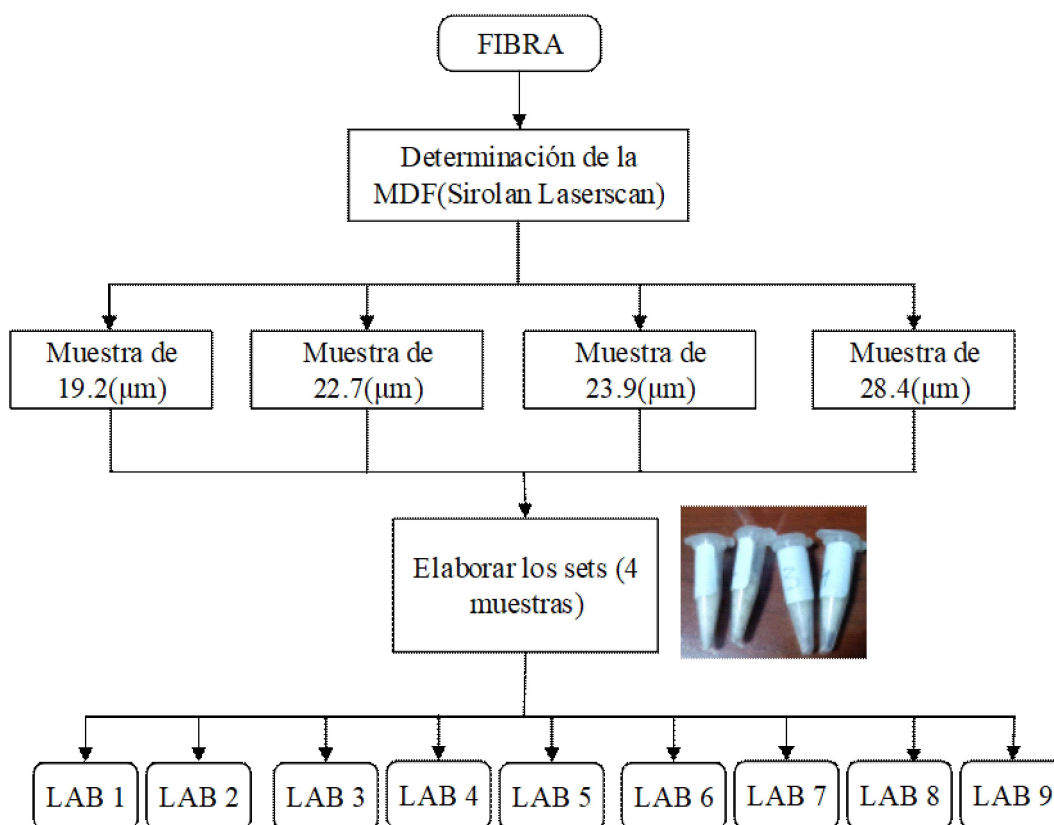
FIBRA

Determinación de la MDF(Sirolan Laserscan)

Muestra de 19.2(μm)

Muestra de 22.7(μm)

Muestra de 23.9(μm)

Muestra de 28.4(μm)

Elaborar los sets (4 muestras)

LAB 1

LAB 2

LAB 3

LAB 4

LAB 5

LAB 6

LAB 7

LAB 8

LAB 9